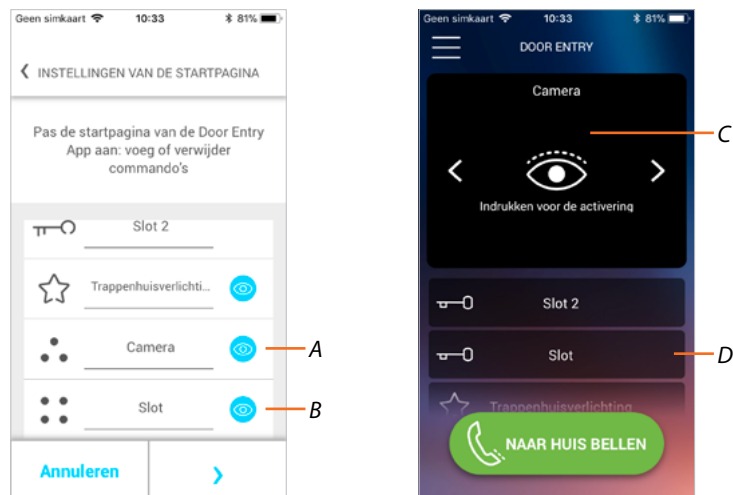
Geen simkaart 10:33 81%

INSTELLINGEN VAN DE STARTPAGINA

Pas de startpagina van de Door Entry App aan: voeg of verwijder commando's

Slot 2

Trappenhuisverlichti...

Camera

A

Slot

B

Annuleren

›

Geen simkaart 10:33 81%

DOOR ENTRY

Camera

C

Indrukken voor de activering

Slot 2

Slot

D

Trappenhuisverlichting

NAAR HUIS BELLEN